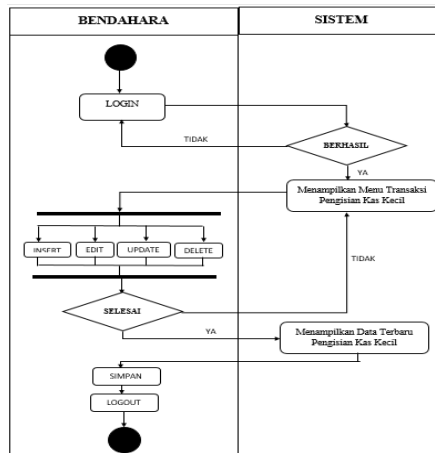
BENDAHARA

SISTEM

LOGIN

TIDAK

BERHASIL

YA

Menampilkan Menu Transaksi Pengisian Kas Kecil

INSERT

EDIT

UPDATE

DELETE

TIDAK

SELESAI

YA

Menampilkan Data Terbaru Pengisian Kas Kecil

SIMPAN

LOGOUT